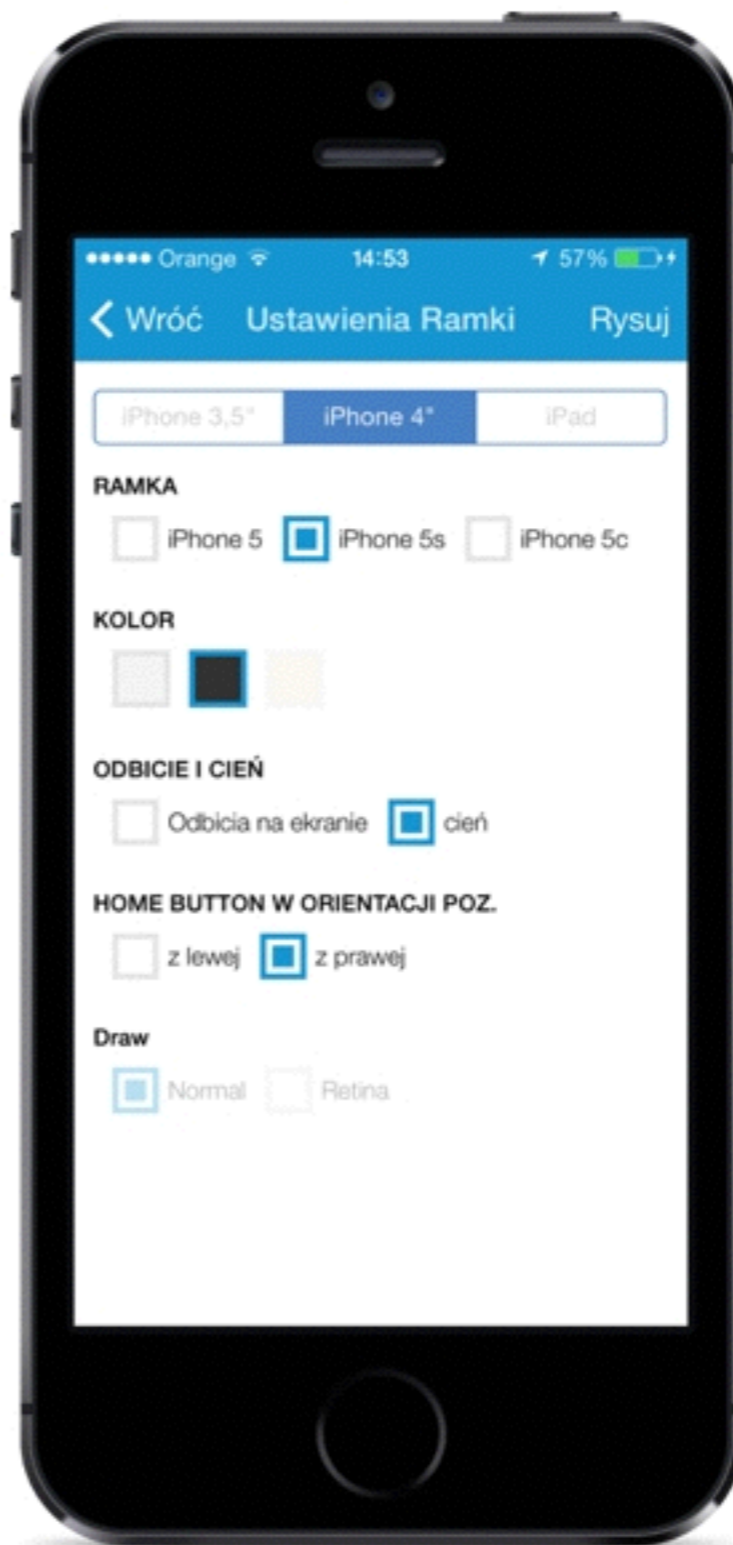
●●●●● Orange 14:53 57%

Wróć Ustawienia Ramki Rysuj

iPhone 3,5" iPhone 4" iPad

RAMKA

iPhone 5 iPhone 5s iPhone 5c

KOLOR

ODBICIE I CIEŃ

Odbicia na ekranie cień

HOME BUTTON W ORIENTACJI POZ.

z lewej z prawej

Draw

Normal Retina